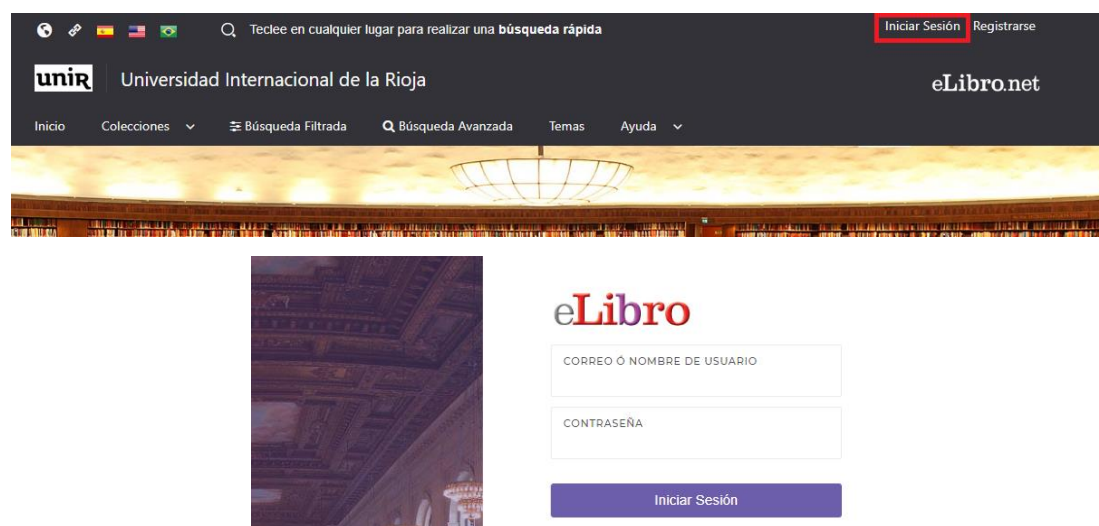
Teclee en cualquier lugar para realizar una **búsqueda rápida**

Iniciar Sesión Registrarse

unir Universidad Internacional de la Rioja

eLibro.net

Inicio Colecciones Búsqueda Filtrada Búsqueda Avanzada Temas Ayuda

eLibro

CORREO Ó NOMBRE DE USUARIO

CONTRASEÑA

Iniciar Sesión